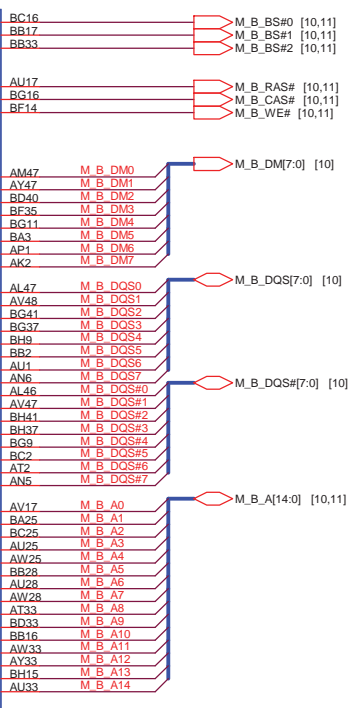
BC16
BB17
BB33
M_B_BS#0 [10,11]
M_B_BS#1 [10,11]
M_B_BS#2 [10,11]

AU17
BG16
BF14
M_B_RAS# [10,11]
M_B_CAS# [10,11]
M_B_WE# [10,11]

M_B_DM[7:0] [10]
AM47 M_B_DM0
AY47 M_B_DM1
BD40 M_B_DM2
BF35 M_B_DM3
BG11 M_B_DM4
BA3 M_B_DM5
AP1 M_B_DM6
AK2 M_B_DM7

M_B_DQS[7:0] [10]
AL47 M_B_DQS0
AV48 M_B_DQS1
BG41 M_B_DQS2
BG37 M_B_DQS3
BH9 M_B_DQS4
BB2 M_B_DQS5
AU1 M_B_DQS6
AN6 M_B_DQS7

M_B_DQS#[7:0] [10]
AL46 M_B_DQS#0
AV47 M_B_DQS#1
BH41 M_B_DQS#2
BH37 M_B_DQS#3
BG9 M_B_DQS#4
BC2 M_B_DQS#5
AT2 M_B_DQS#6
AN5 M_B_DQS#7

M_B_A[14:0] [10,11]
AV17 M_B_A0
BA25 M_B_A1
BC25 M_B_A2
AU25 M_B_A3
AW25 M_B_A4
BB28 M_B_A5
AU28 M_B_A6
AW28 M_B_A7
AT33 M_B_A8
BD33 M_B_A9
BB16 M_B_A10
AW33 M_B_A11
AY33 M_B_A12
BH15 M_B_A13
AU33 M_B_A14